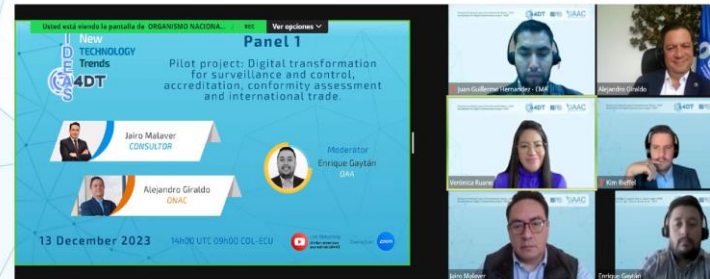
Usted está viendo la pantalla de ORGANISMO NACIONA... REC Ver opciones

IDEAS New TECHNOLOGY Trends 4DT

Panel 1

Pilot project: Digital transformation for surveillance and control, accreditation, conformity assessment and international trade.

Jairo Malaver
CONSULTOR

Alejandro Giraldo
ONAC

Moderator
Enrique Gaytán
OAA

13 December 2023 14h30 UTC 09h00 COL-ECU

4DT
IAAC

Juan Guillermo Hernandez - EMA
Alejandro Giraldo
Veronica Ruano
Kim Boffel
Jairo Malaver
Enrique Gaytán